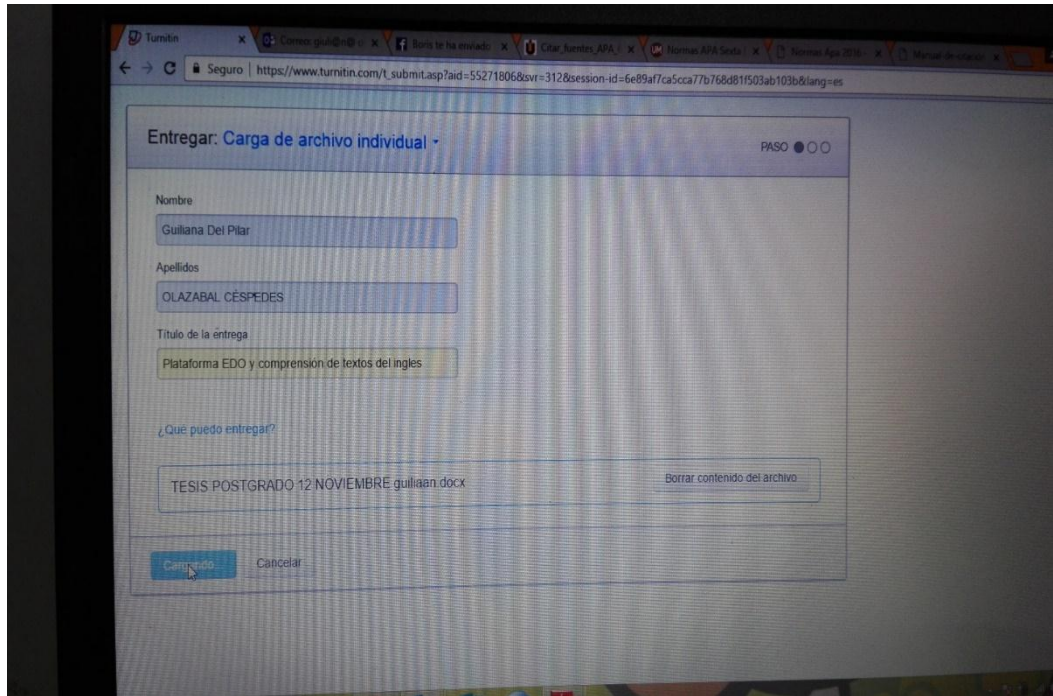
Turnitin | Correo: giuli@... | Boris te ha enviado | Citar_fuentes_APA | Normas APA Sexta | Normas Apa 2016 | Manual-de-citación

Seguro | https://www.turnitin.com/t_submit.asp?aid=55271806&svr=312&session-id=6e89af7ca5cca77b768d81f503ab103b&lang=es

Entregar: Carga de archivo individual

PASO

Nombre

Guiliana Del Pilar

Apellidos

OLAZABAL CÉSPEDES

Título de la entrega

Plataforma EDO y comprensión de textos del ingles

¿Qué puedo entregar?

TESIS POSTGRADO 12 NOVIEMBRE guiliaan.docx

Borrar contenido del archivo

Cargando

Cancelar